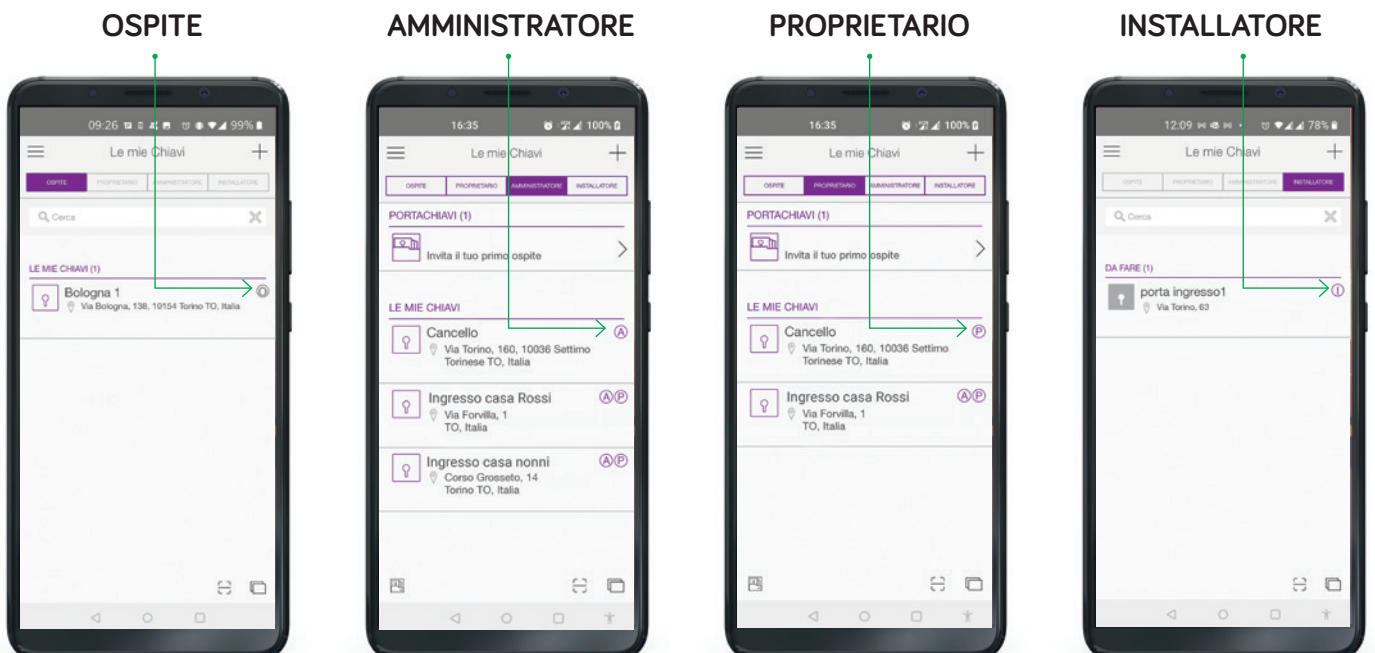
OSPITE

09:26 99%

Le mie Chiavi

OSPITE PROPRIETARIO AMMINISTRATORE INSTALLATORE

Cerca

LE MIE CHIAVI (1)

Bologna 1
Via Bologna, 138, 10154 Torino TO, Italia

AMMINISTRATORE

16:35 100%

Le mie Chiavi

OSPITE PROPRIETARIO AMMINISTRATORE INSTALLATORE

PORTACHIAVI (1)

Invita il tuo primo ospite

LE MIE CHIAVI

Cancello
Via Torino, 160, 10036 Settimo Torinese TO, Italia

Ingresso casa Rossi
Via Forvilla, 1 TO, Italia

Ingresso casa nonni
Corso Grosseto, 14 Torino TO, Italia

PROPRIETARIO

16:35 100%

Le mie Chiavi

OSPITE PROPRIETARIO AMMINISTRATORE INSTALLATORE

PORTACHIAVI (1)

Invita il tuo primo ospite

LE MIE CHIAVI

Cancello
Via Torino, 160, 10036 Settimo Torinese TO, Italia

Ingresso casa Rossi
Via Forvilla, 1 TO, Italia

INSTALLATORE

12:09 78%

Le mie Chiavi

OSPITE PROPRIETARIO AMMINISTRATORE INSTALLATORE

Cerca

DA FARE (1)

porta ingresso1
Via Torino, 63